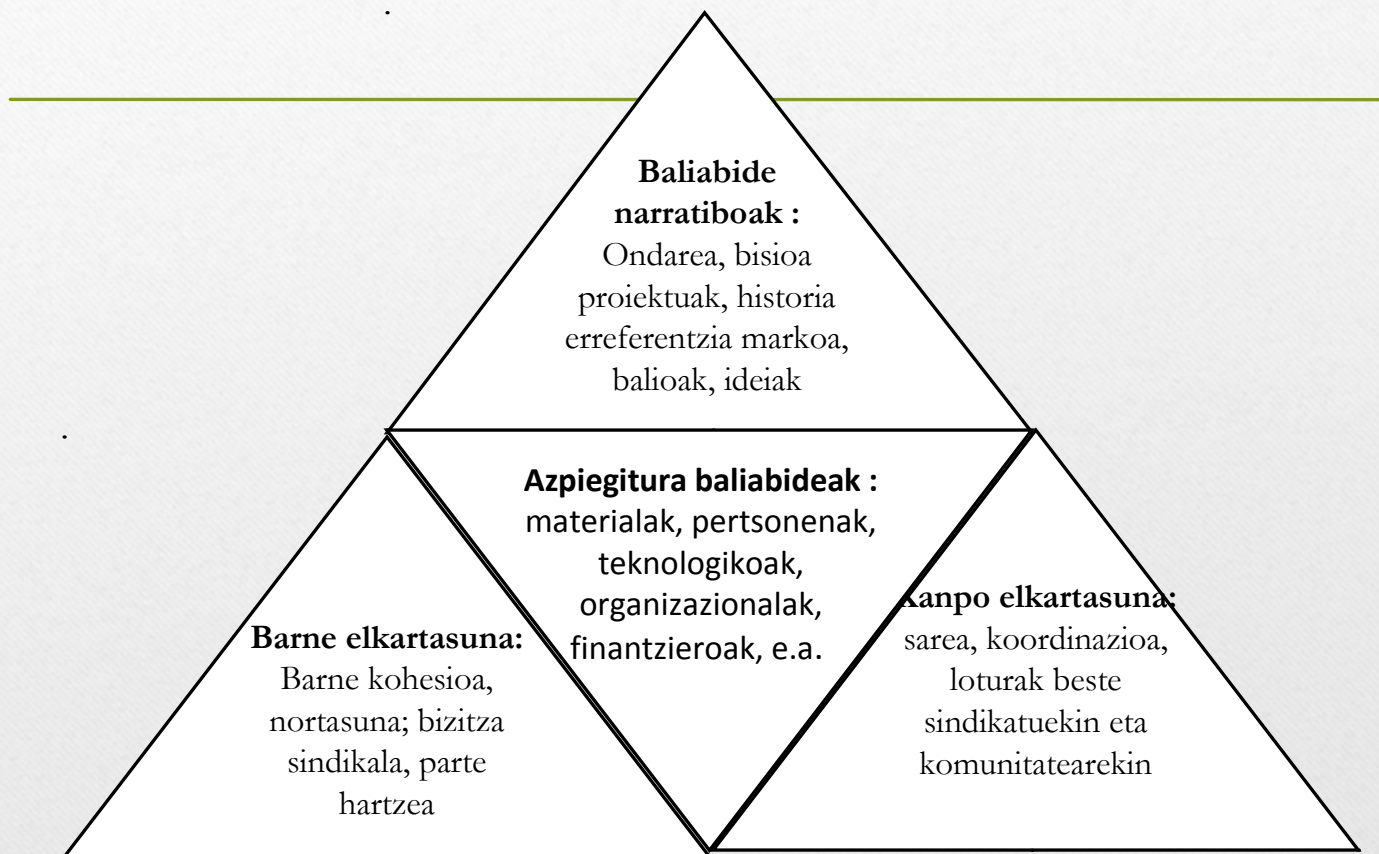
Baliabide narratiboak :
Ondarea, bisioa proiektuak, historia erreferentzia markoa, balioak, ideiak

Azpiegitura baliabideak :
materialak, pertsonenak, teknologikoak, organizazionalak, finantzieroak, e.a.

Barne elkartasuna:
Barne kohesioa, nortasuna; bizitza sindikala, parte hartzea

Kanpo elkartasuna:
sarea, koordinazioa, loturak beste sindikatuekin eta komunitatearekin